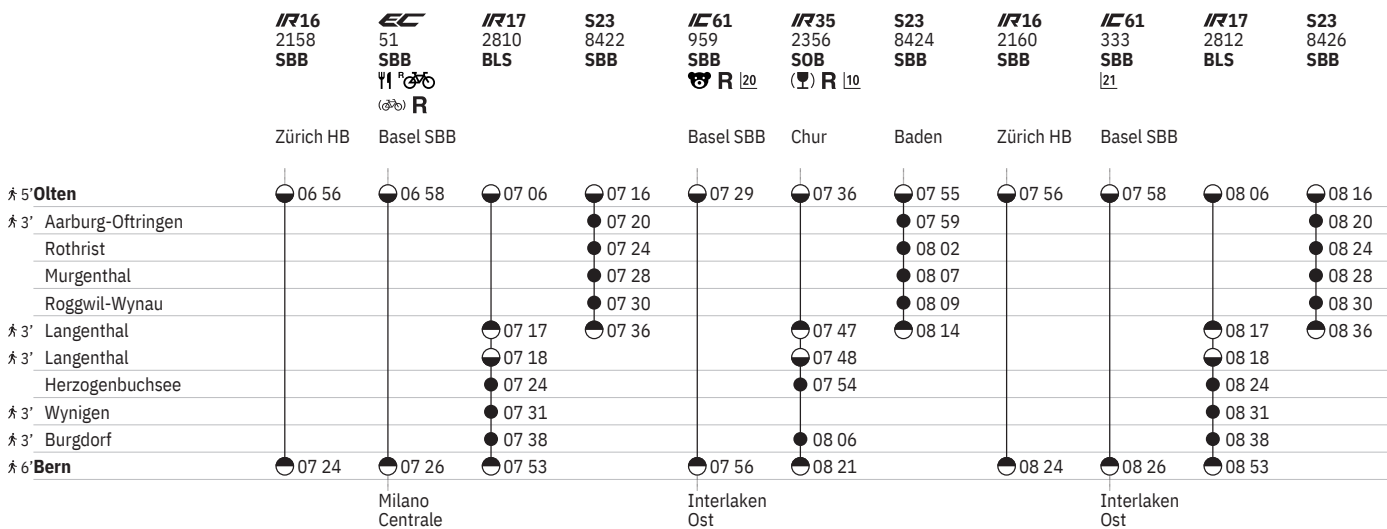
| | IR16 2158 SBB | EC 51 SBB | IR17 2810 BLS | S23 8422 SBB | IC61 959 SBB R 20 | IR35 2356 SOB R 10 | S23 8424 SBB | IR16 2160 SBB | IC61 333 SBB 21 | IR17 2812 BLS | S23 8426 SBB |
|---|---|---|---|---|---|---|---|---|---|---|---|
| | Zürich HB | Basel SBB | | | Basel SBB | Chur | Baden | Zürich HB | Basel SBB | | |
| 5' Olten | 06 56 | 06 58 | 07 06 | 07 16 | 07 29 | 07 36 | 07 55 | 07 56 | 07 58 | 08 06 | 08 16 |
| 3' Aarburg-Oftringen | | | | 07 20 | | | 07 59 | | | | 08 20 |
| Rothrist | | | | 07 24 | | | 08 02 | | | | 08 24 |
| Murgenthal | | | | 07 28 | | | 08 07 | | | | 08 28 |
| Roggwil-Wynau | | | | 07 30 | | | 08 09 | | | | 08 30 |
| 3' Langenthal | | | 07 17 | 07 36 | | 07 47 | 08 14 | | | 08 17 | 08 36 |
| 3' Langenthal | | | 07 18 | | | 07 48 | | | | 08 18 | |
| Herzogenbuchsee | | | 07 24 | | | 07 54 | | | | 08 24 | |
| 3' Wynigen | | | 07 31 | | | | | | | 08 31 | |
| 3' Burgdorf | | | 07 38 | | | 08 06 | | | | 08 38 | |
| 6' Bern | 07 24 | 07 26 | 07 53 | | 07 56 | 08 21 | | 08 24 | 08 26 | 08 53 | |
| | | Milano Centrale | | | Interlaken Ost | | | | Interlaken Ost | | |